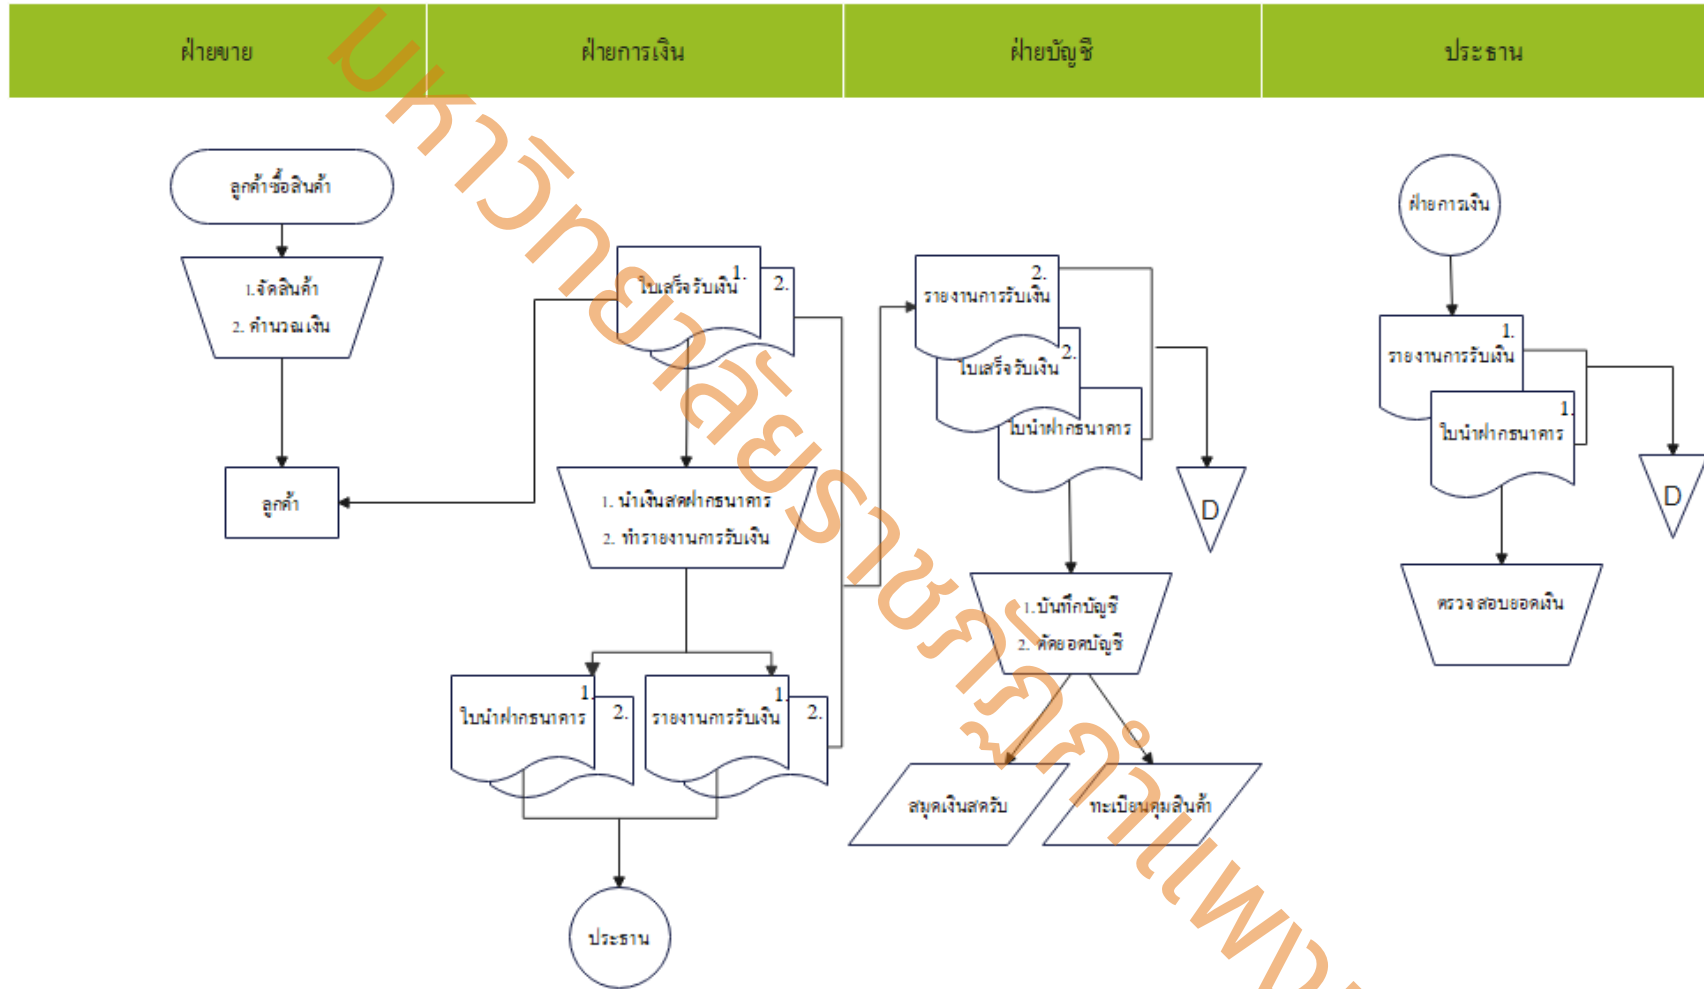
ฝ่ายขาย

ฝ่ายการเงิน

ฝ่ายบัญชี

ประธาน

ลูกค้าซื้อสินค้า

1.จัดสินค้า
2. คำนวณเงิน

ลูกค้า

ใบเสร็จรับเงิน 1.

2.

1. นำเงินสดฝากธนาคาร
2. ทำรายงานการรับเงิน

ใบนำฝากธนาคาร 1.

2.

รายงานการรับเงิน 1.

2.

ประธาน

รายงานการรับเงิน 2.

ใบเสร็จรับเงิน 2.

ใบนำฝากธนาคาร

D

1.บันทึกบัญชี
2. ตัดยอดบัญชี

สมุดเงินสดรับ

ทะเบียนคุมสินค้า

ฝ่ายการเงิน

รายงานการรับเงิน 1.

ใบนำฝากธนาคาร 1.

D

ตรวจสอบยอดเงิน

มหาวิทยาลัยราชภัฏกำแพง